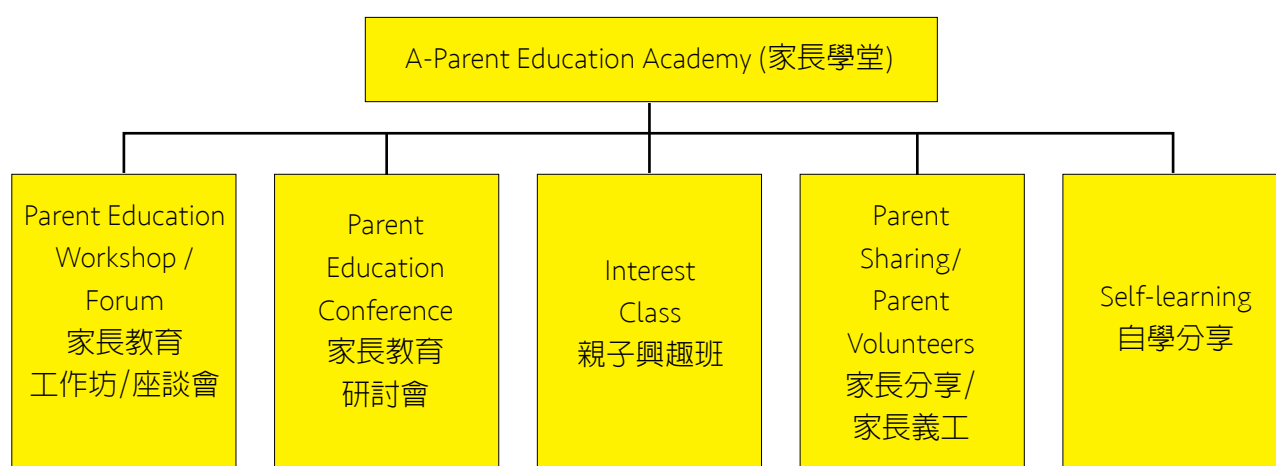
A-Parent Education Academy (家長學堂)

Parent Education Workshop / Forum
家長教育工作坊/座談會

Parent Education Conference
家長教育研討會

Interest Class
親子興趣班

Parent Sharing/ Parent Volunteers
家長分享/家長義工

Self-learning
自學分享